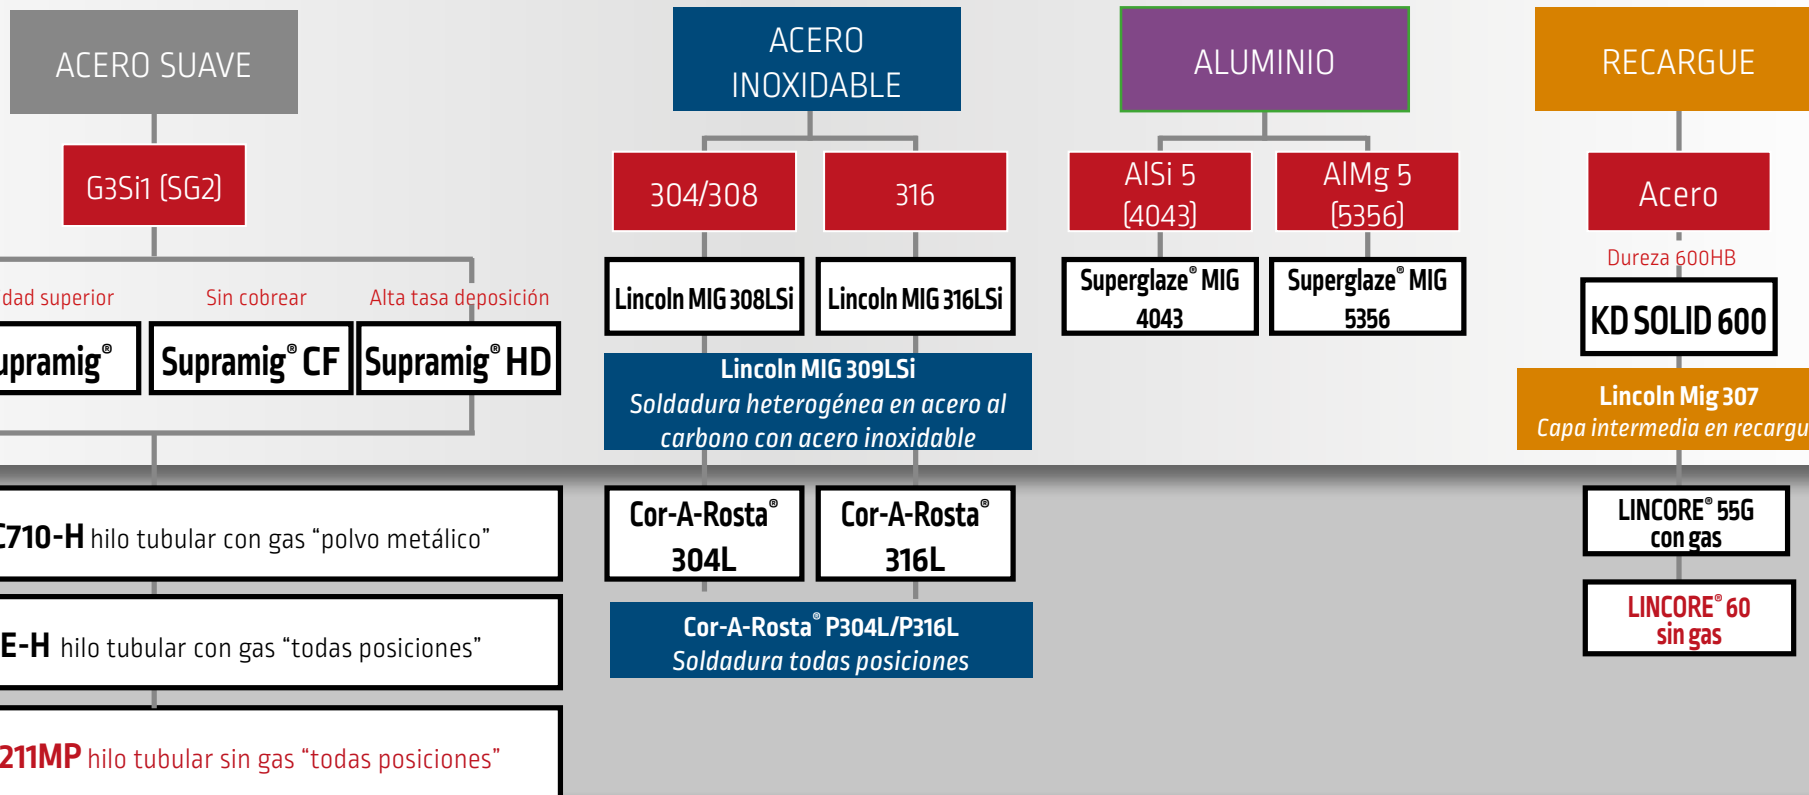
ACERO SUAVE

G3Si1 (SG2)

dad superior

Sin cobrear

Alta tasa deposición

upramig®

Supramig® CF

Supramig® HD

C710-H hilo tubular con gas “polvo metálico”

E-H hilo tubular con gas “todas posiciones”

211MP hilo tubular sin gas “todas posiciones”

ACERO INOXIDABLE

304/308

316

Lincoln MIG 308LSi

Lincoln MIG 316LSi

Lincoln MIG 309LSi
Soldadura heterogénea en acero al carbono con acero inoxidable

Cor-A-Rosta® 304L

Cor-A-Rosta® 316L

Cor-A-Rosta® P304L/P316L
Soldadura todas posiciones

ALUMINIO

AlSi 5 (4043)

AlMg 5 (5356)

Superglaze® MIG 4043

Superglaze® MIG 5356

RECARGUE

Acero

Dureza 600HB

KD SOLID 600

Lincoln Mig 307
Capa intermedia en recargu

LINCORE® 55G con gas

LINCORE® 60 sin gas